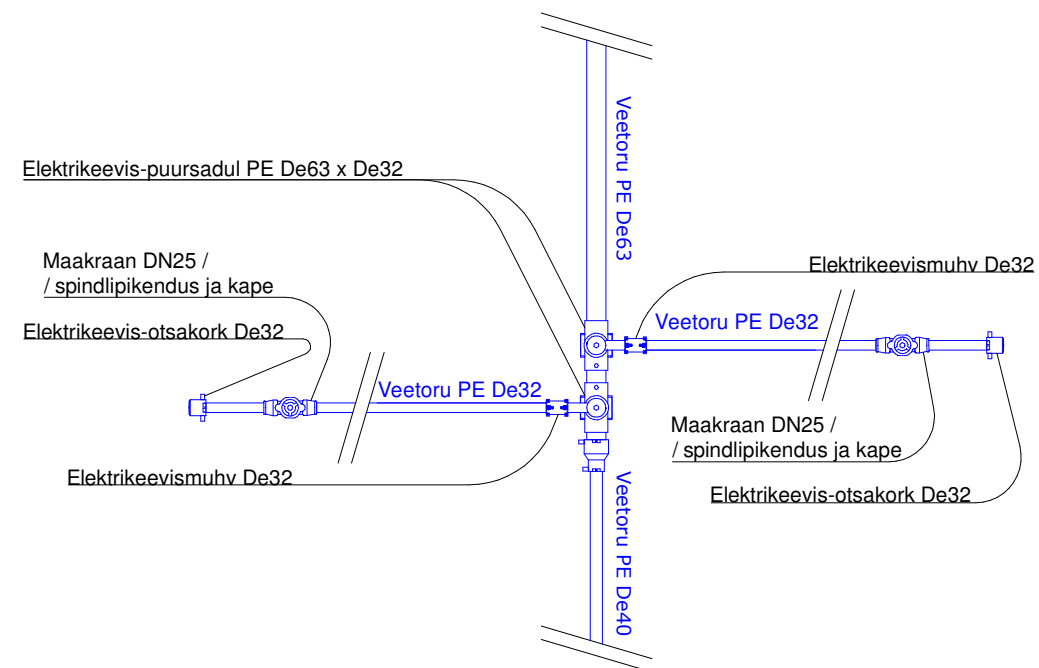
Veetoru PE De63

Elektrikeevis-puursadul PE De63 x De32

Maakraan DN25 /
/ spindlipikendus ja kape

Elektrikeevis-otsakork De32

Veetoru PE De32

Elektrikeevismuhv De32

Elektrikeevismuhv De32

Veetoru PE De32

Maakraan DN25 /
/ spindlipikendus ja kape

Elektrikeevis-otsakork De32

Veetoru PE De40